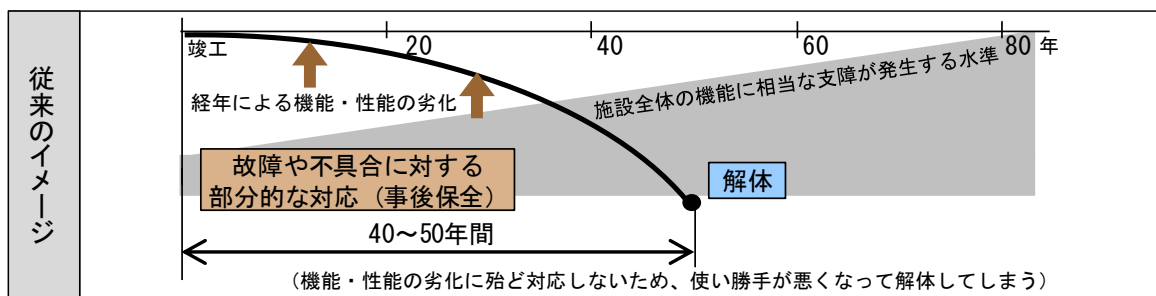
従来のイメージ

竣工 20 40 60 80 年

経年による機能・性能の劣化

施設全体の機能に相当な支障が発生する水準

故障や不具合に対する部分的な対応（事後保全）

解体

40～50年間

（機能・性能の劣化に殆ど対応しないため、使い勝手が悪くなって解体してしまう）